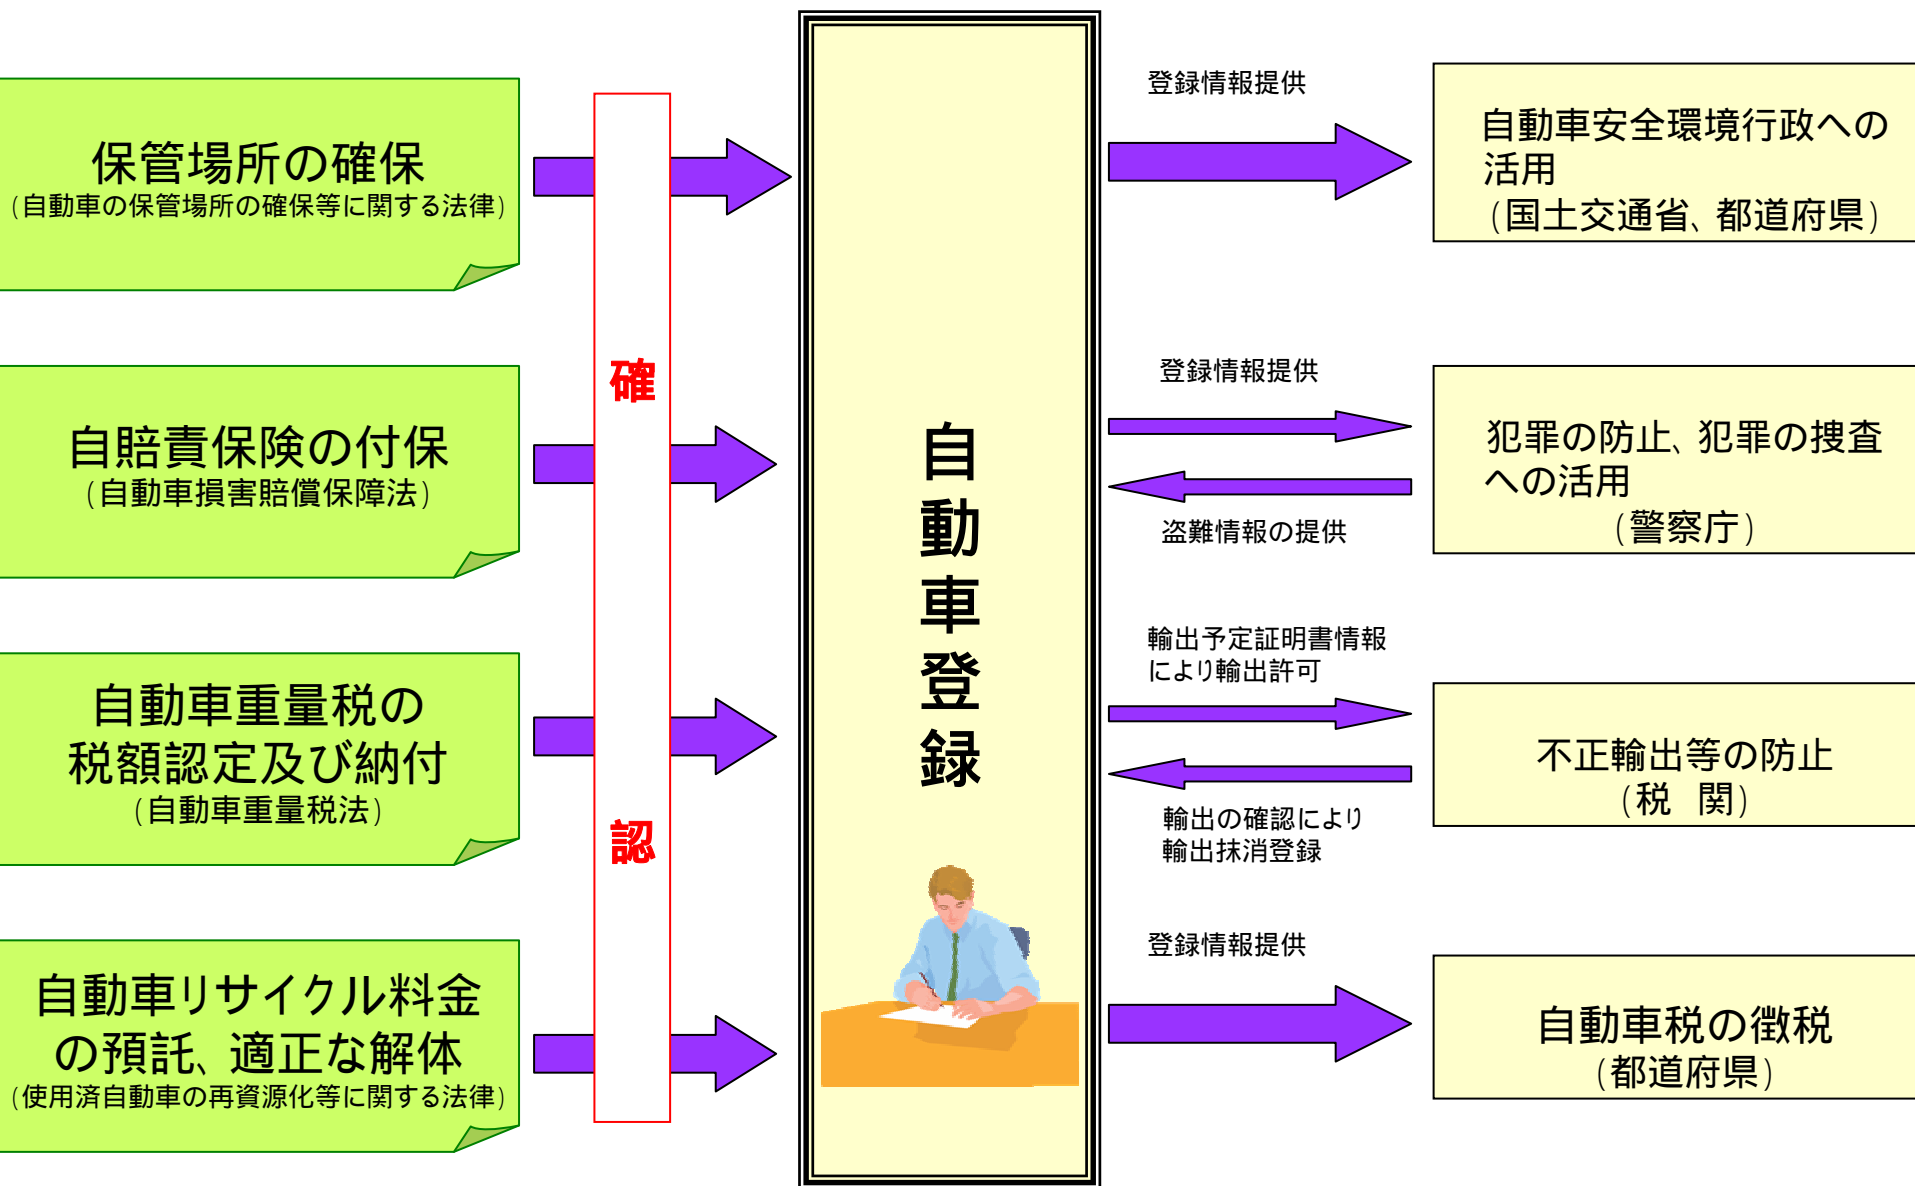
保管場所の確保
（自動車の保管場所の確保等に関する法律）

自賠責保険の付保
（自動車損害賠償保障法）

自動車重量税の
税額認定及び納付
（自動車重量税法）

自動車リサイクル料金
の預託、適正な解体
（使用済自動車の再資源化等に関する法律）

確

認

自
動
車
登
録

登録情報提供

自動車安全環境行政への活用
（国土交通省、都道府県）

登録情報提供

盗難情報の提供

犯罪の防止、犯罪の捜査への活用
（警察庁）

輸出予定証明書情報
により輸出許可

輸出の確認により
輸出抹消登録

不正輸出等の防止
（税　関）

登録情報提供

自動車税の徴税
（都道府県）